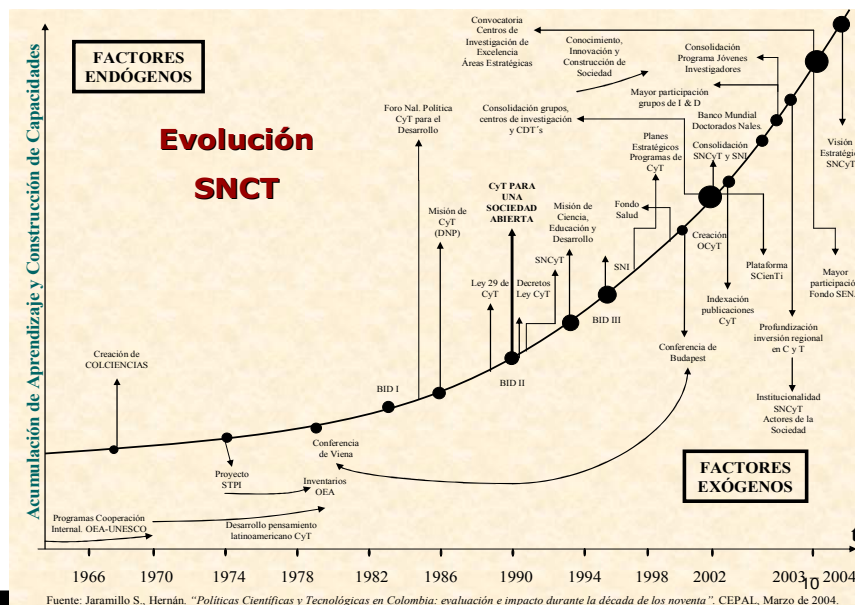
FACTORES ENDÓGENOS

Evolución SNCT

Acumulación de Aprendizaje y Construcción de Capacidades

Convocatoria Centros de Investigación de Excelencia Áreas Estratégicas

Conocimiento, Innovación y Construcción de Sociedad

Consolidación Programa Jóvenes Investigadores

Mayor participación grupos de I & D

Banco Mundial Doctorados Nales.

Consolidación grupos, centros de investigación y CDT´s

Foro Nal. Política CyT para el Desarrollo

Visión Estratégica SNCyT

Planes Estratégicos Programas de CyT

Consolidación SNCyT y SNI

Misión de CyT (DNP)

CyT PARA UNA SOCIEDAD ABIERTA

Misión de Ciencia, Educación y Desarrollo

Fondo Salud

Creación OCyT

Plataforma SCienTi

Mayor participación Fondo SENA

SNCyT

SNI

Ley 29 de CyT

Decretos Ley CyT

Indexación publicaciones CyT

BID III

Profundización inversión regional en C y T

Conferencia de Budapest

Creación de COLCIENCIAS

BID I

BID II

Institucionalidad SNCyT Actores de la Sociedad

Conferencia de Viena

Proyecto STPI

Inventarios OEA

FACTORES EXÓGENOS

Programas Cooperación Internal. OEA-UNESCO

Desarrollo pensamiento latinoamericano CyT

1966 1970 1974 1978 1982 1986 1990 1994 1998 2002 2003 2004

t

10

Fuente: Jaramillo S., Hernán. "Políticas Científicas y Tecnológicas en Colombia: evaluación e impacto durante la década de los noventa". CEPAL, Marzo de 2004.